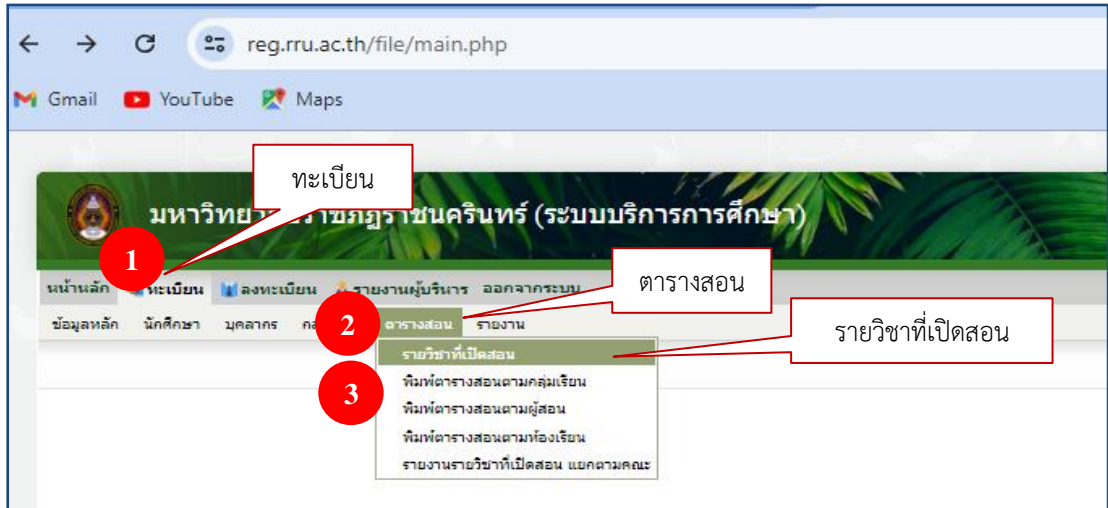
reg.rru.ac.th/file/main.php

Gmail YouTube Maps

ทะเบียน

มหาวิทยา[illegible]ราชภัฏราชนครินทร์ (ระบบบริการการศึกษา)

1

หน้าหลัก ทะเบียน ลงทะเบียน รายงานผู้บริหาร ออกจากระบบ

ตารางสอน

ข้อมูลหลัก นักศึกษา บุคลากร กล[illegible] 2 ตารางสอน รายงาน

รายวิชาที่เปิดสอน

รายวิชาที่เปิดสอน

3

พิมพ์ตารางสอนตามกลุ่มเรียน
พิมพ์ตารางสอนตามผู้สอน
พิมพ์ตารางสอนตามห้องเรียน
รายงานรายวิชาที่เปิดสอน แยกตามคณะ